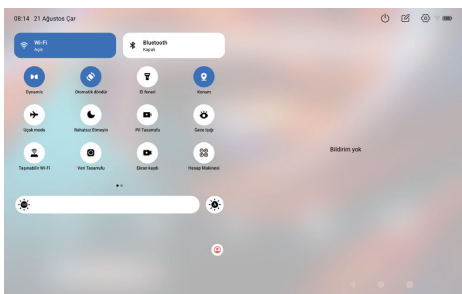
08:14 21 Ağustos Çar

Wi-Fi
Aynı

Bluetooth
Kapalı

Dynamic

Otomatik döndür

El feneri

Konum

Uçak modu

Rahatsız Etmeyin

Pil Tasarrufu

Göz koruması

Taşınabilir Wi-Fi

Veri Tasarrufu

Ekran kaydı

Hesap Makinesi

Bildirim yok